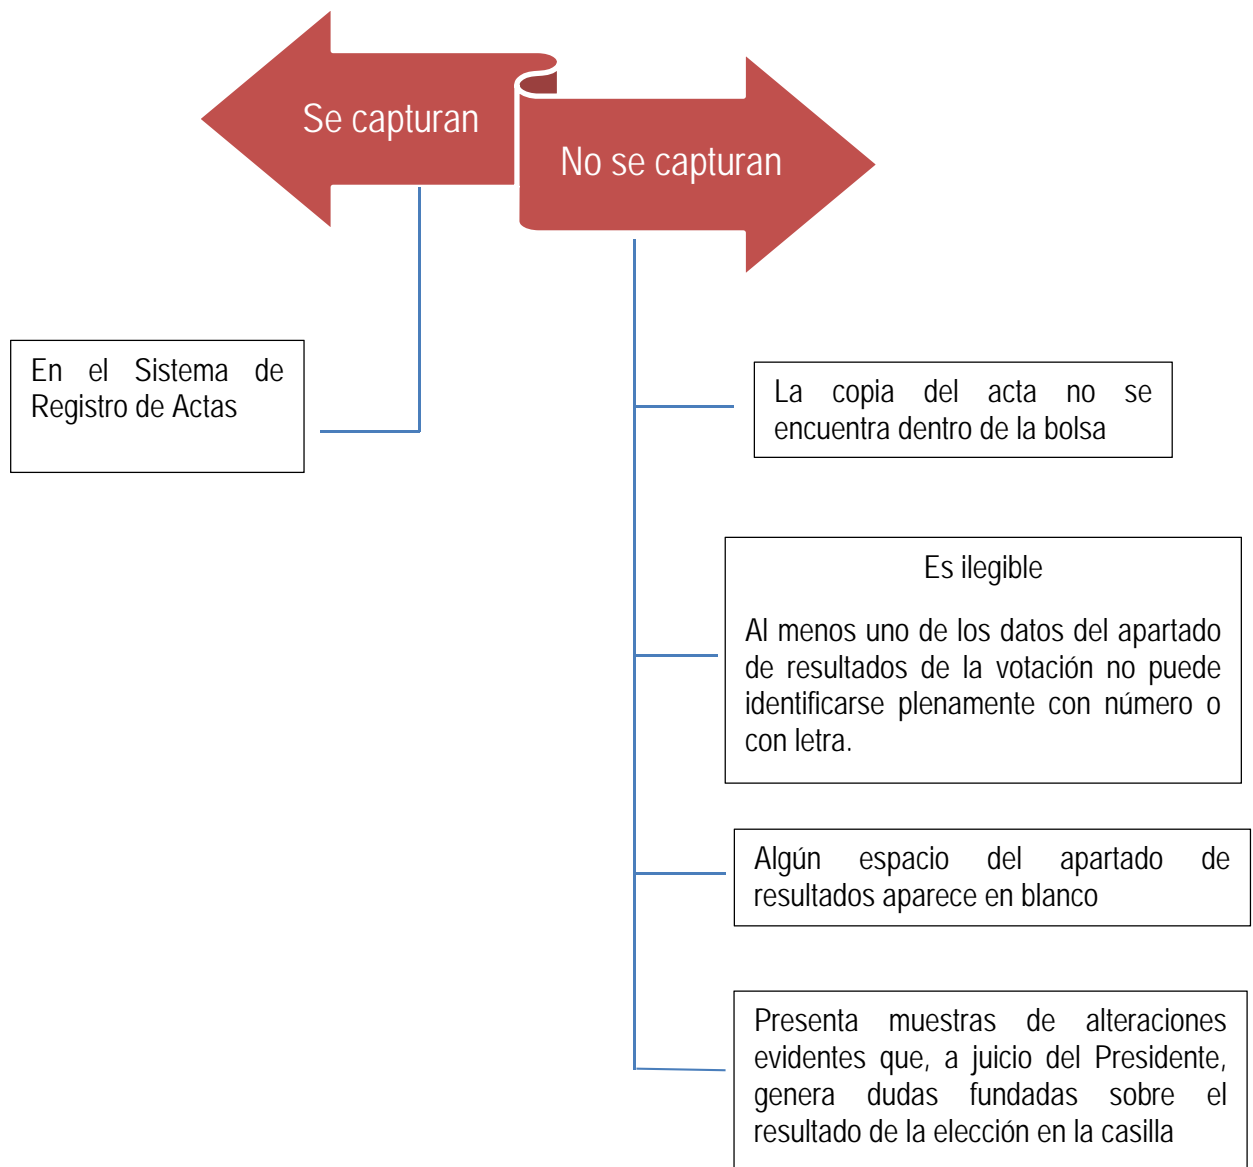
Se capturan

No se capturan

En el Sistema de Registro de Actas

La copia del acta no se encuentra dentro de la bolsa

Es ilegible

Al menos uno de los datos del apartado de resultados de la votación no puede identificarse plenamente con número o con letra.

Algún espacio del apartado de resultados aparece en blanco

Presenta muestras de alteraciones evidentes que, a juicio del Presidente, genera dudas fundadas sobre el resultado de la elección en la casilla